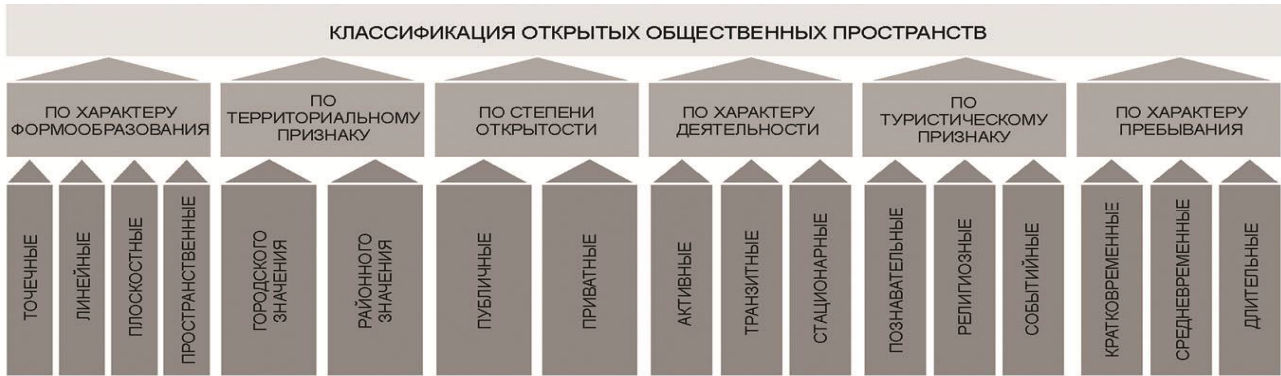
КЛАССИФИКАЦИЯ ОТКРЫТЫХ ОБЩЕСТВЕННЫХ ПРОСТРАНСТВ

ПО ХАРАКТЕРУ ФОРМООБРАЗОВАНИЯ

ТОЧЕЧНЫЕ

ЛИНЕЙНЫЕ

ПЛОСКОСТНЫЕ

ПРОСТРАНСТВЕННЫЕ

ПО ТЕРРИТОРИАЛЬНОМУ ПРИЗНАКУ

ГОРОДСКОГО ЗНАЧЕНИЯ

РАЙОННОГО ЗНАЧЕНИЯ

ПО СТЕПЕНИ ОТКРЫТОСТИ

ПУБЛИЧНЫЕ

ПРИВАТНЫЕ

ПО ХАРАКТЕРУ ДЕЯТЕЛЬНОСТИ

АКТИВНЫЕ

ТРАНЗИТНЫЕ

СТАЦИОНАРНЫЕ

ПО ТУРИСТИЧЕСКОМУ ПРИЗНАКУ

ПОЗНАВАТЕЛЬНЫЕ

РЕЛИГИОЗНЫЕ

СОБЫТИЙНЫЕ

ПО ХАРАКТЕРУ ПРЕБЫВАНИЯ

КРАТКОВРЕМЕННЫЕ

СРЕДНЕВРЕМЕННЫЕ

ДЛИТЕЛЬНЫЕ